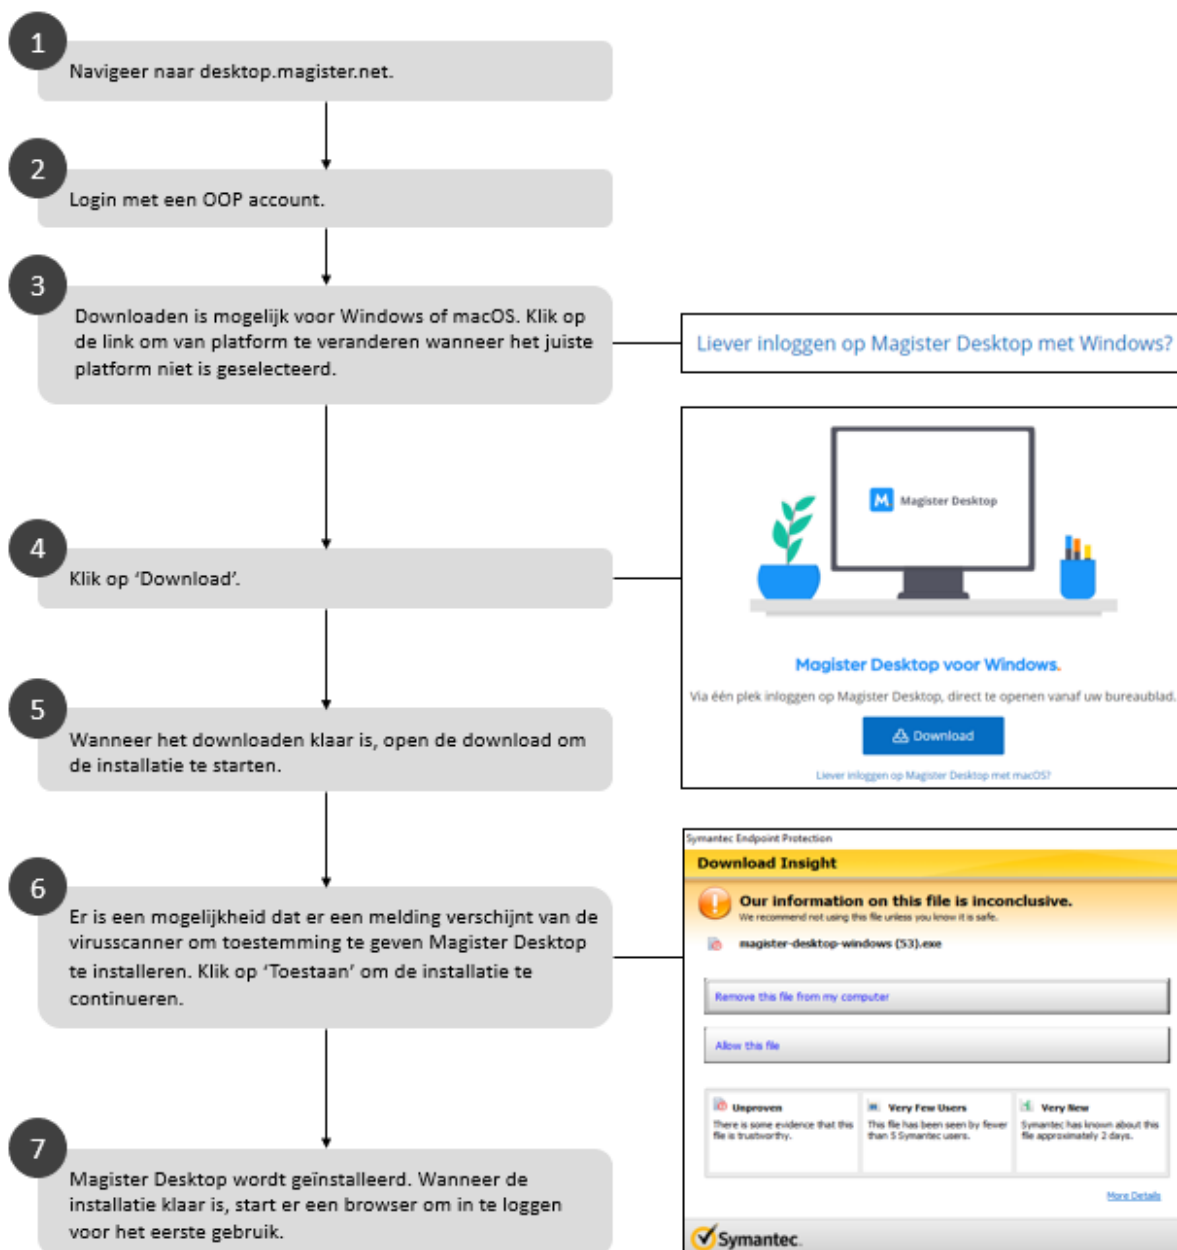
1
Navigeer naar desktop.magister.net.

2
Login met een OOP account.

3
Downloaden is mogelijk voor Windows of macOS. Klik op de link om van platform te veranderen wanneer het juiste platform niet is geselecteerd.

Liever inloggen op Magister Desktop met Windows?

4
Klik op 'Download'.

M Magister Desktop

Magister Desktop voor Windows.

Via één plek inloggen op Magister Desktop, direct te openen vanaf uw bureaublad.

Download

Liever inloggen op Magister Desktop met macOS?

5
Wanneer het downloaden klaar is, open de download om de installatie te starten.

6
Er is een mogelijkheid dat er een melding verschijnt van de virusscanner om toestemming te geven Magister Desktop te installeren. Klik op 'Toestaan' om de installatie te continueren.

Symantec Endpoint Protection

Download Insight

Our information on this file is inconclusive.
We recommend not using this file unless you know it is safe.

magister-desktop-windows (53).exe

Remove this file from my computer

Allow this file

| Unproven | Very Few Users | Very New |
|---|---|---|
| There is some evidence that this file is trustworthy. | This file has been seen by fewer than 5 Symantec users. | Symantec has known about this file approximately 2 days. |

More Details

Symantec.

7
Magister Desktop wordt geïnstalleerd. Wanneer de installatie klaar is, start er een browser om in te loggen voor het eerste gebruik.